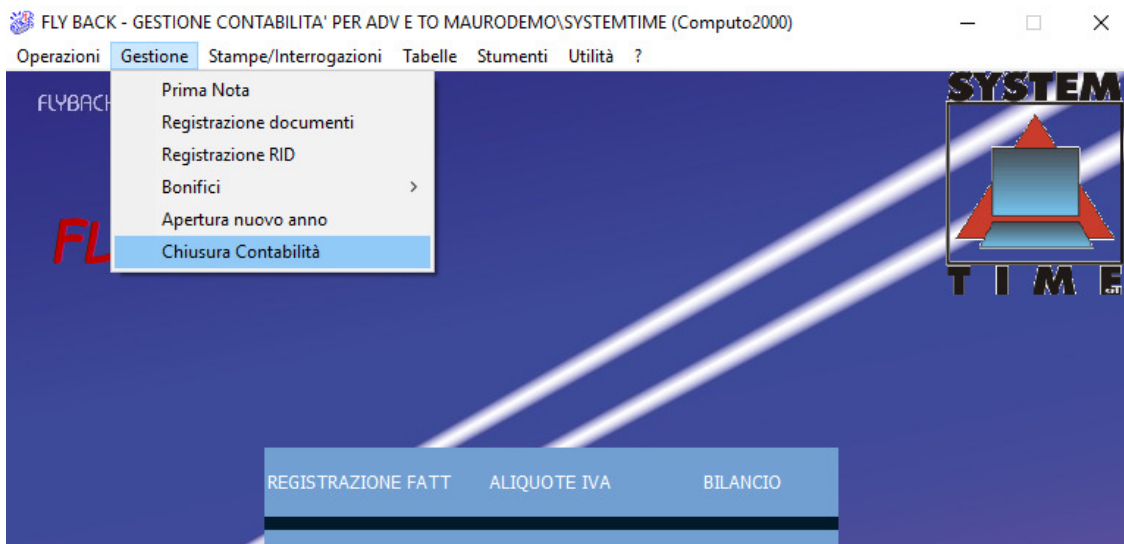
FLY BACK - GESTIONE CONTABILITA' PER ADV E TO MAURODEMO\SYSTEMTIME (Computo2000)

Operazioni Gestione Stampe/Interrogazioni Tabelle Stumenti Utilità ?

Prima Nota
Registrazione documenti
Registrazione RID
Bonifici
Apertura nuovo anno
Chiusura Contabilità

FLYBACK

FL

SYSTEM

TIME

REGISTRAZIONE FATT ALIQUOTE IVA BILANCIO